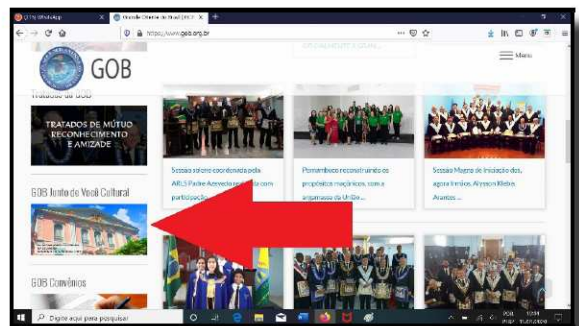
(17) WhatsApp
Grande Oriente do Brasil (GOB)
https://www.gob.org.br
GOB
Menu
Tratados do GOB
TRATADOS DE MÚTUO RECONHECIMENTO E AMIZADE
GOB Junto de Você Cultural
GOB Convênios
Sessão solene coordenada pela ARLS Padre Azevedo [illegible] com participação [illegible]
Pernambuco reconstruindo os propósitos maçônicos, com a argamassa da UniDe...
Sessão Magna de Iniciação dos, agora Irmãos, Alysson Ribeiro Alvares ...
Digite aqui para pesquisar